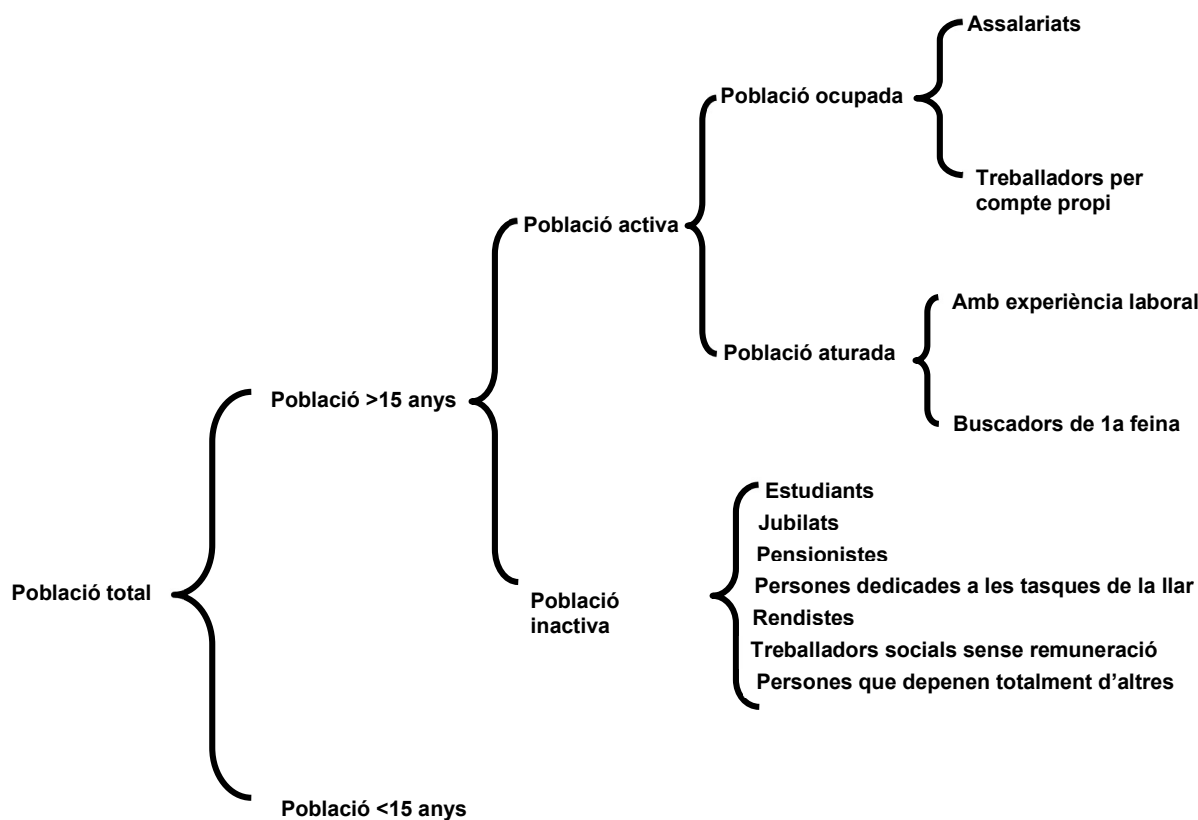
Població total

Població >15 anys

Població activa

Població ocupada

Assalariats

Treballadors per compte propi

Població aturada

Amb experiència laboral

Buscadors de 1a feina

Població inactiva

Estudiants
Jubilats
Pensionistes
Persones dedicades a les tasques de la llar
Rendistes
Treballadors socials sense remuneració
Persones que depenen totalment d'altres

Població <15 anys